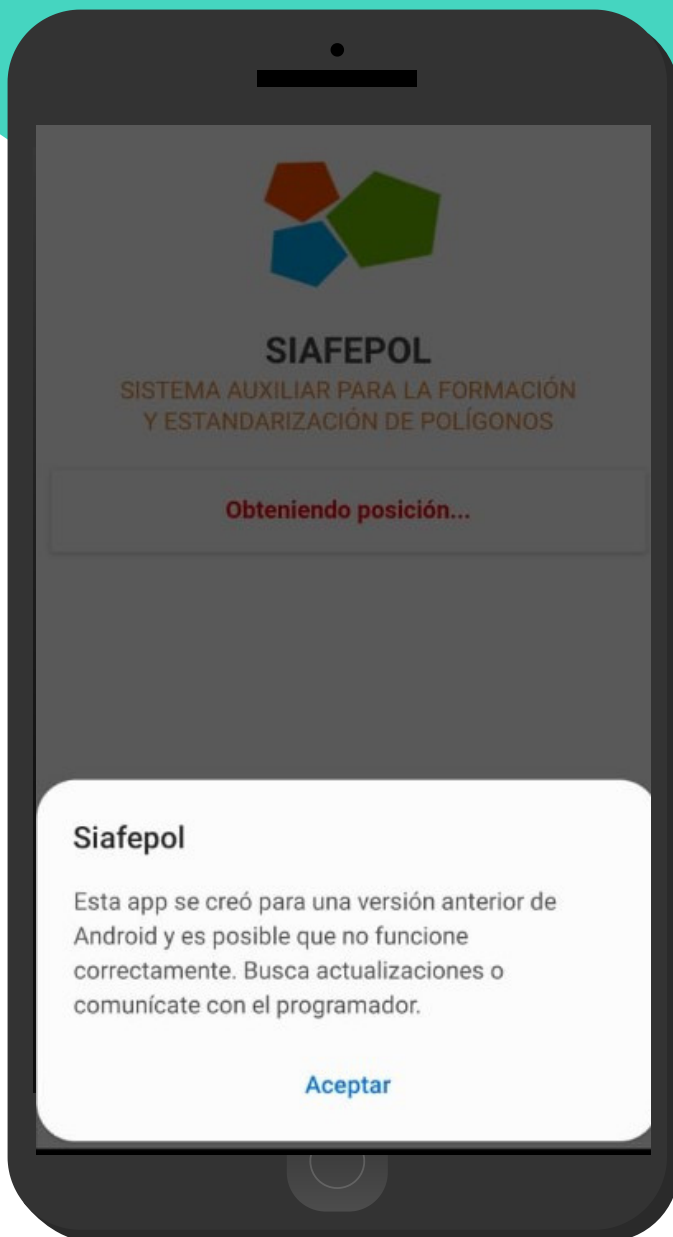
SIAFEPOL
SISTEMA AUXILIAR PARA LA FORMACIÓN Y ESTANDARIZACIÓN DE POLÍGONOS

Obteniendo posición...

Siafepol

Esta app se creó para una versión anterior de Android y es posible que no funcione correctamente. Busca actualizaciones o comunícate con el programador.

Aceptar